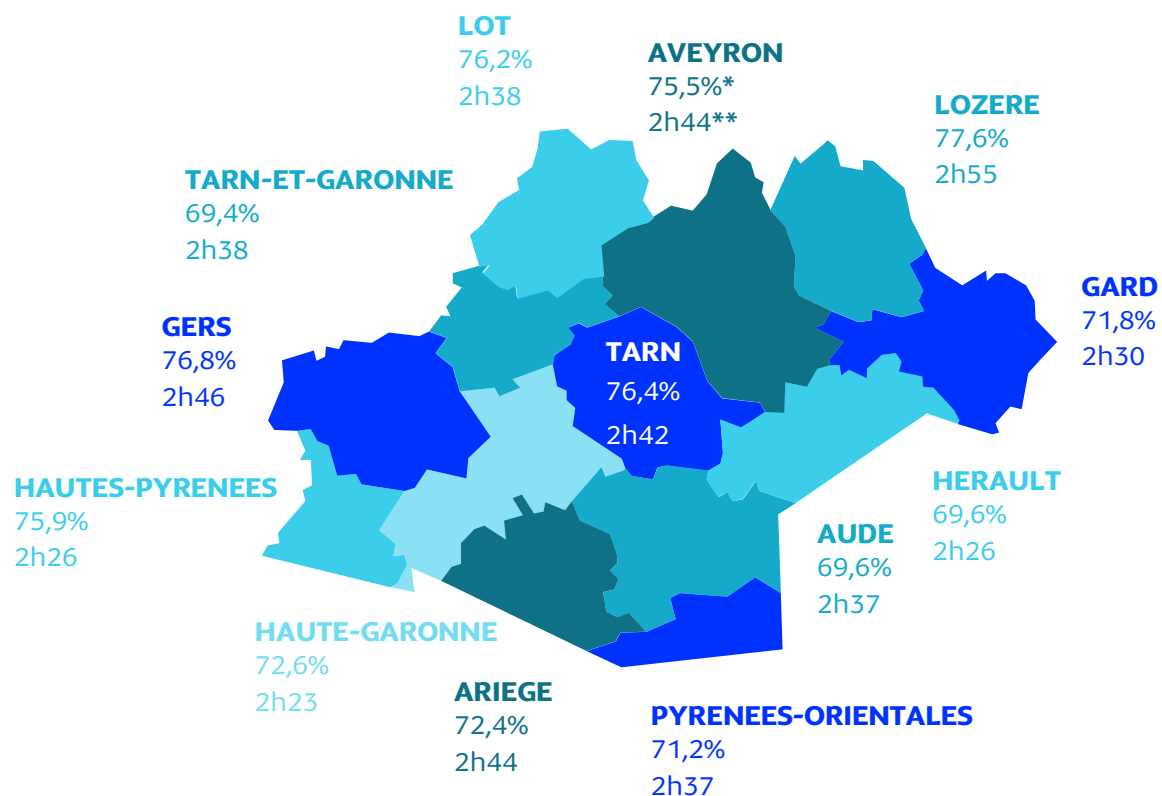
LOT
76,2%
2h38

AVEYRON
75,5%*
2h44**

LOZERE
77,6%
2h55

TARN-ET-GARONNE
69,4%
2h38

GARD
71,8%
2h30

GERS
76,8%
2h46

TARN
76,4%
2h42

HAUTES-PYRENEES
75,9%
2h26

HERAULT
69,6%
2h26

AUDE
69,6%
2h37

HAUTE-GARONNE
72,6%
2h23

ARIEGE
72,4%
2h44

PYRENEES-ORIENTALES
71,2%
2h37